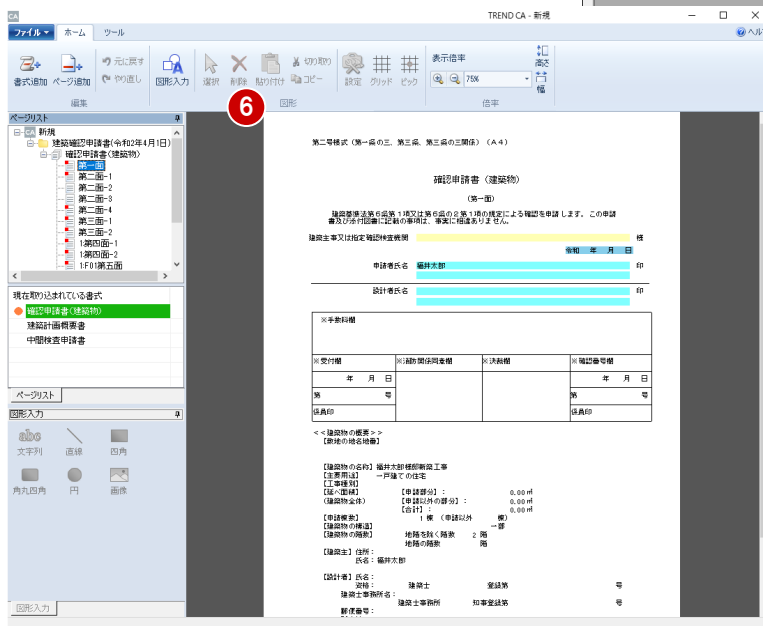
CA TREND CA - 新規

ファイル ホーム ツール ヘルプ

書式追加 ページ追加 元に戻す やり直し 図形入力 選択 削除 貼り付け 切り取り コピー 設定 グリッド ピック 表示倍率 75% 高さ 幅

編集 図形 倍率

6

ページリスト

新規
建築確認申請書(令和2年4月1日)
確認申請書(建築物)
第一面
第二面-1
第二面-2
第二面-3
第二面-4
第三面-1
第三面-2
1:第四面-1
1:第四面-2
1:F01第五面

現在取り込まれている書式
確認申請書(建築物)
建築計画概要書
中間検査申請書

ページリスト

図形入力

文字列 直線 四角
角丸四角 円 画像

図形入力

第二号様式(第一条の三、第三条、第三条の三関係)(A4)

確認申請書(建築物)

(第一面)

建築基準法第6条第1項又は第6条の2第1項の規定による確認を申請します。この申請書及び添付図書に記載の事項は、事実に相違ありません。

建築主事又は指定確認検査機関 様

令和 年 月 日

申請者氏名 福井太郎 印

設計者氏名 印

| ※手数料欄 | | | |
|---|---|---|---|
| ※受付欄 | ※消防関係同意欄 | ※決裁欄 | ※確認番号欄 |
| 年 月 日 | | | 年 月 日 |
| 第 号 | | | 第 号 |
| 係員印 | | | 係員印 |

<<建築物の概要>>
【敷地の地名地番】

【建築物の名称】福井太郎様邸新築工事
【主要用途】 一戸建ての住宅
【工事種別】
【延べ面積】 【申請部分】: 0.00㎡
【建築物全体】 【申請以外の部分】: 0.00㎡
【合計】: 0.00㎡
【申請棟数】 1棟(申請以外 棟)
【建築物の構造】 一部
【建築物の階数】 地階を除く階数 2階
地階の階数 階
【建築主】住所:
氏名:福井太郎

【設計者】氏名:
資格: 建築士 登録第 号
建築士事務所名:
建築士事務所 知事登録第 号
郵便番号: